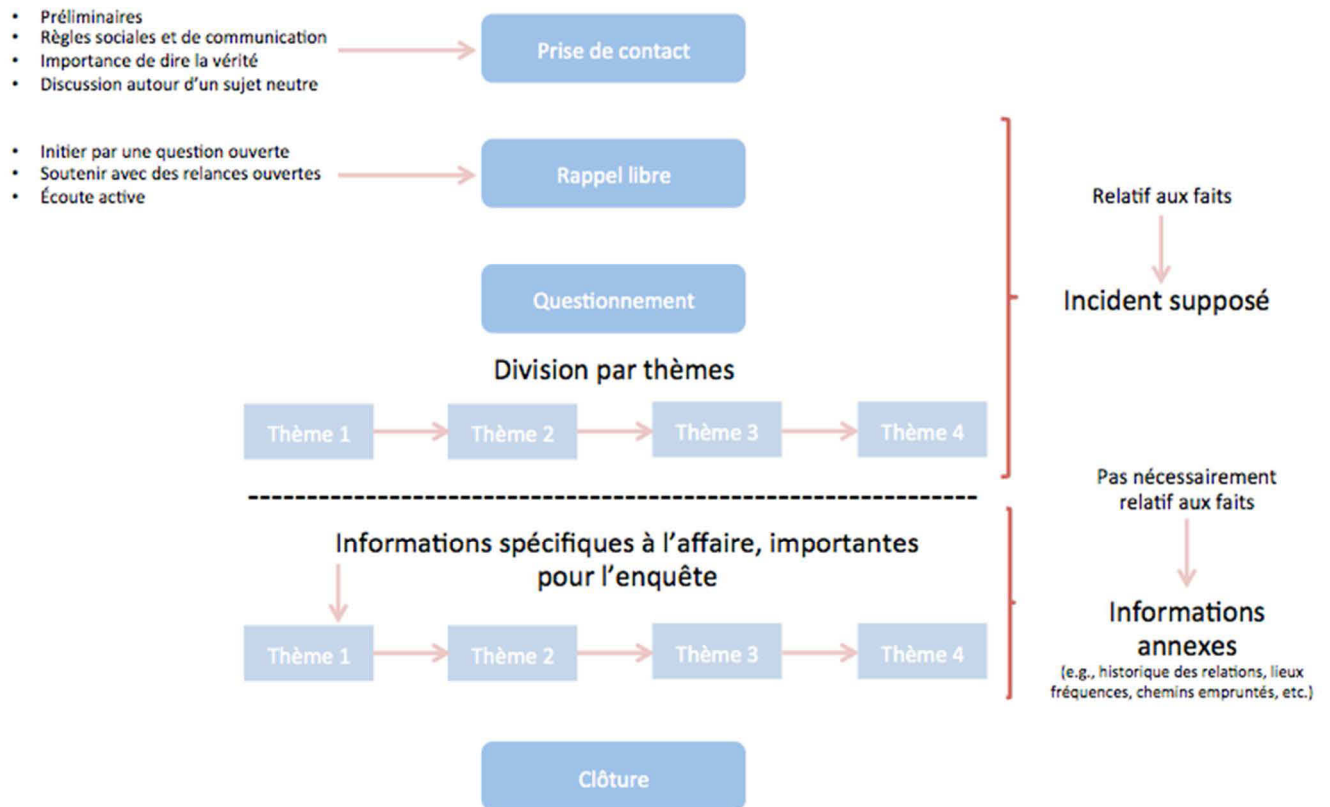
- Préliminaires
- Règles sociales et de communication
- Importance de dire la vérité
- Discussion autour d'un sujet neutre

Prise de contact

- Initier par une question ouverte
- Soutenir avec des relances ouvertes
- Écoute active

Rappel libre

Questionnement

Division par thèmes

Thème 1 → Thème 2 → Thème 3 → Thème 4

Relatif aux faits

Incident supposé

Informations spécifiques à l'affaire, importantes pour l'enquête

Thème 1 → Thème 2 → Thème 3 → Thème 4

Pas nécessairement relatif aux faits

Informations annexes

(e.g., historique des relations, lieux fréquences, chemins empruntés, etc.)

Clôture